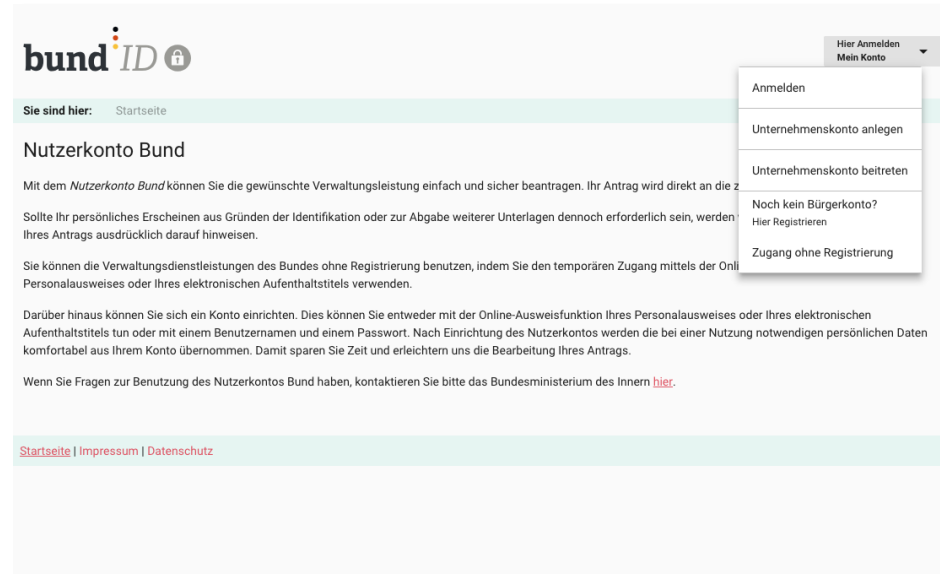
bund ID

Hier Anmelden
Mein Konto

Anmelden

Unternehmenskonto anlegen

Unternehmenskonto beitreten

Noch kein Bürgerkonto?
Hier Registrieren

Zugang ohne Registrierung

Sie sind hier: Startseite

Nutzerkonto Bund

Mit dem Nutzerkonto Bund können Sie die gewünschte Verwaltungsleistung einfach und sicher beantragen. Ihr Antrag wird direkt an die z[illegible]

Sollte Ihr persönliches Erscheinen aus Gründen der Identifikation oder zur Abgabe weiterer Unterlagen dennoch erforderlich sein, werden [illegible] Ihres Antrags ausdrücklich darauf hinweisen.

Sie können die Verwaltungsdienstleistungen des Bundes ohne Registrierung benutzen, indem Sie den temporären Zugang mittels der Onli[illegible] Personalausweises oder Ihres elektronischen Aufenthaltstitels verwenden.

Darüber hinaus können Sie sich ein Konto einrichten. Dies können Sie entweder mit der Online-Ausweisfunktion Ihres Personalausweises oder Ihres elektronischen Aufenthaltstitels tun oder mit einem Benutzernamen und einem Passwort. Nach Einrichtung des Nutzerkontos werden die bei einer Nutzung notwendigen persönlichen Daten komfortabel aus Ihrem Konto übernommen. Damit sparen Sie Zeit und erleichtern uns die Bearbeitung Ihres Antrags.

Wenn Sie Fragen zur Benutzung des Nutzerkontos Bund haben, kontaktieren Sie bitte das Bundesministerium des Innern hier.

Startseite | Impressum | Datenschutz